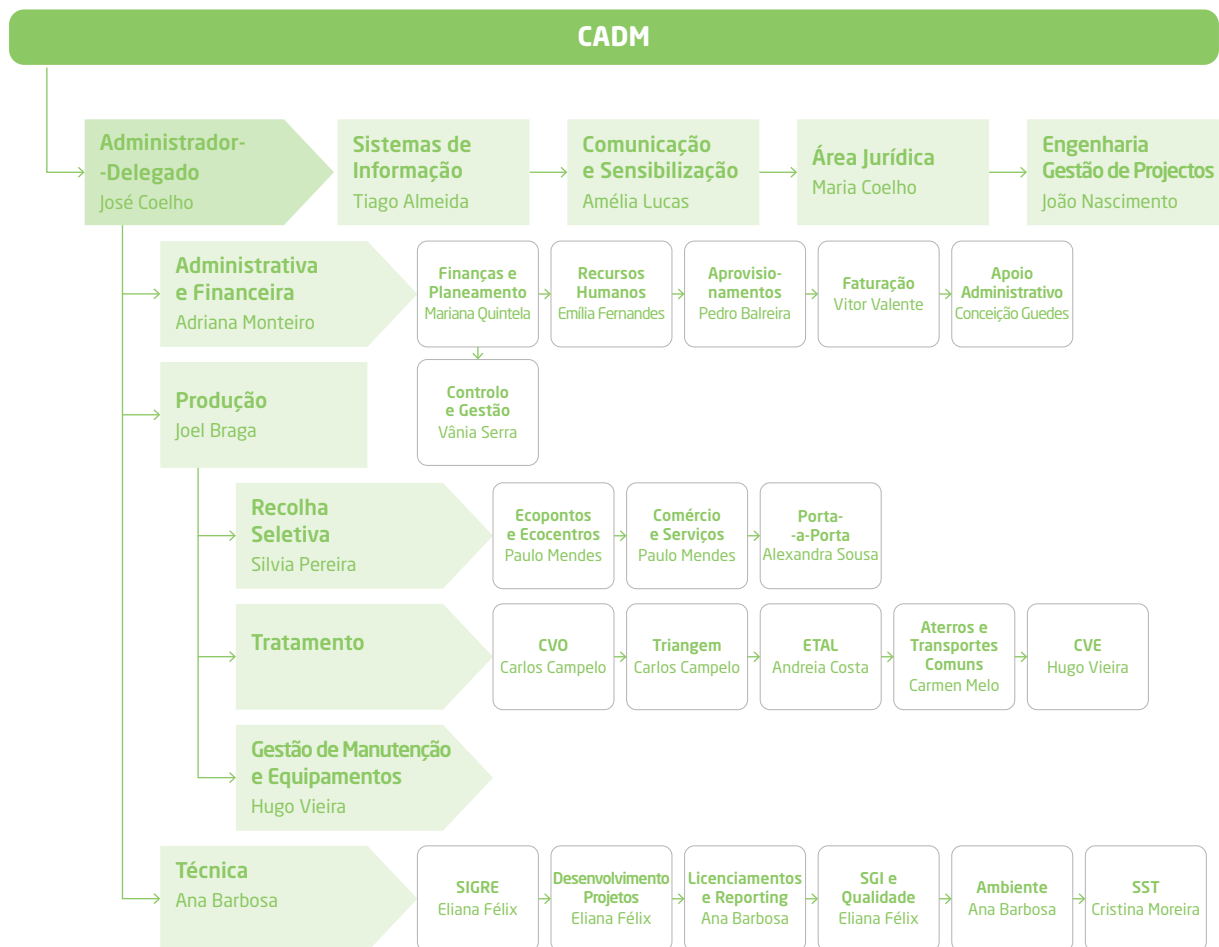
CADM

Administrador-Delegado
José Coelho

Sistemas de Informação
Tiago Almeida

Comunicação e Sensibilização
Amélia Lucas

Área Jurídica
Maria Coelho

Engenharia Gestão de Projectos
João Nascimento

Administrativa e Financeira
Adriana Monteiro

Finanças e Planeamento
Mariana Quintela

Recursos Humanos
Emília Fernandes

Aprovisionamentos
Pedro Balreira

Faturação
Vitor Valente

Apoio Administrativo
Conceição Guedes

Controlo e Gestão
Vânia Serra

Produção
Joel Braga

Recolha Seletiva
Silvia Pereira

Ecopontos e Ecocentros
Paulo Mendes

Comércio e Serviços
Paulo Mendes

Porta-a-Porta
Alexandra Sousa

Tratamento

CVO
Carlos Campelo

Triangem
Carlos Campelo

ETAL
Andreia Costa

Aterros e Transportes Comuns
Carmen Melo

CVE
Hugo Vieira

Gestão de Manutenção e Equipamentos
Hugo Vieira

Técnica
Ana Barbosa

SIGRE
Eliana Félix

Desenvolvimento Projetos
Eliana Félix

Licenciamentos e Reporting
Ana Barbosa

SGI e Qualidade
Eliana Félix

Ambiente
Ana Barbosa

SST
Cristina Moreira